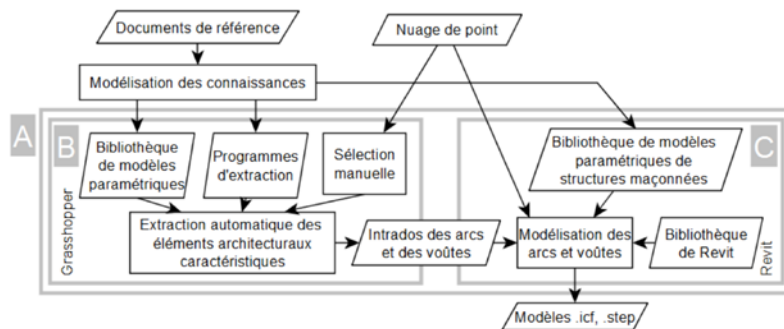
Documents de référence

Nuage de point

Modélisation des connaissances

A

B

Bibliothèque de modèles paramétriques

Programmes d'extraction

Sélection manuelle

Grasshopper

Extraction automatique des éléments architecturaux caractéristiques

Intrados des arcs et des voûtes

C

Bibliothèque de modèles paramétriques de structures maçonnées

Modélisation des arcs et voûtes

Bibliothèque de Revit

Revit

Modèles .icf, .step